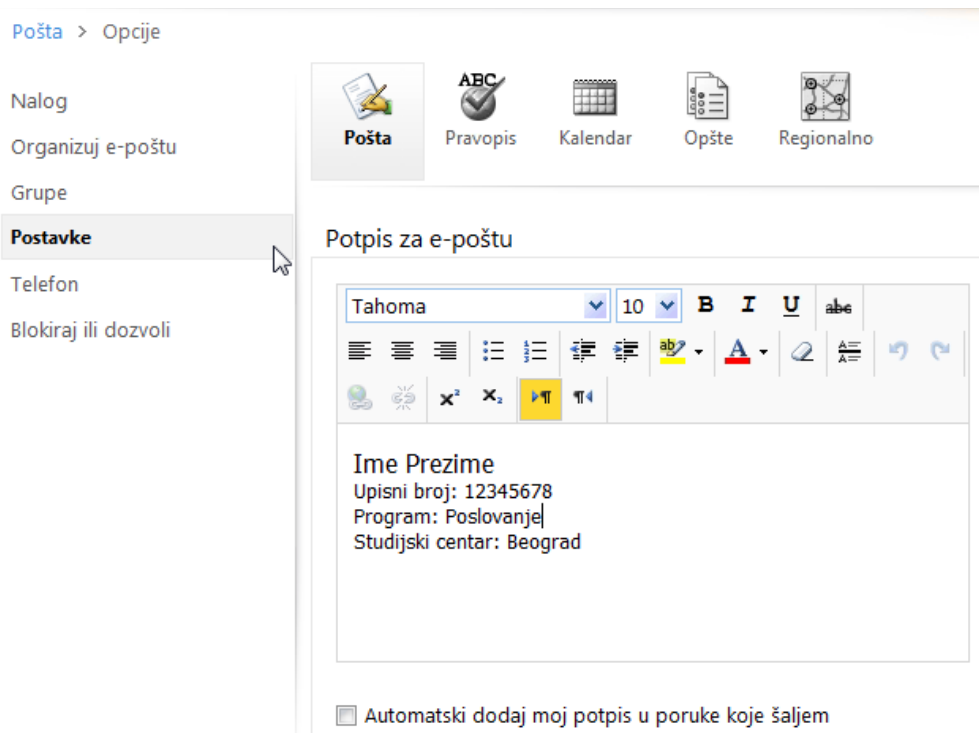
Pošta > Opcije

Nalog
Organizuj e-poštu
Grupe
Postavke
Telefon
Blokiraj ili dozvoli

ABC

Pošta Pravopis Kalendar Opšte Regionalno

Potpis za e-poštu

Tahoma 10 B I U abc

ab A

$x^2$ $x_2$ ¶ ¶

Ime Prezime
Upisni broj: 12345678
Program: Poslovanje
Studijski centar: Beograd

Automatski dodaj moj potpis u poruke koje šaljem